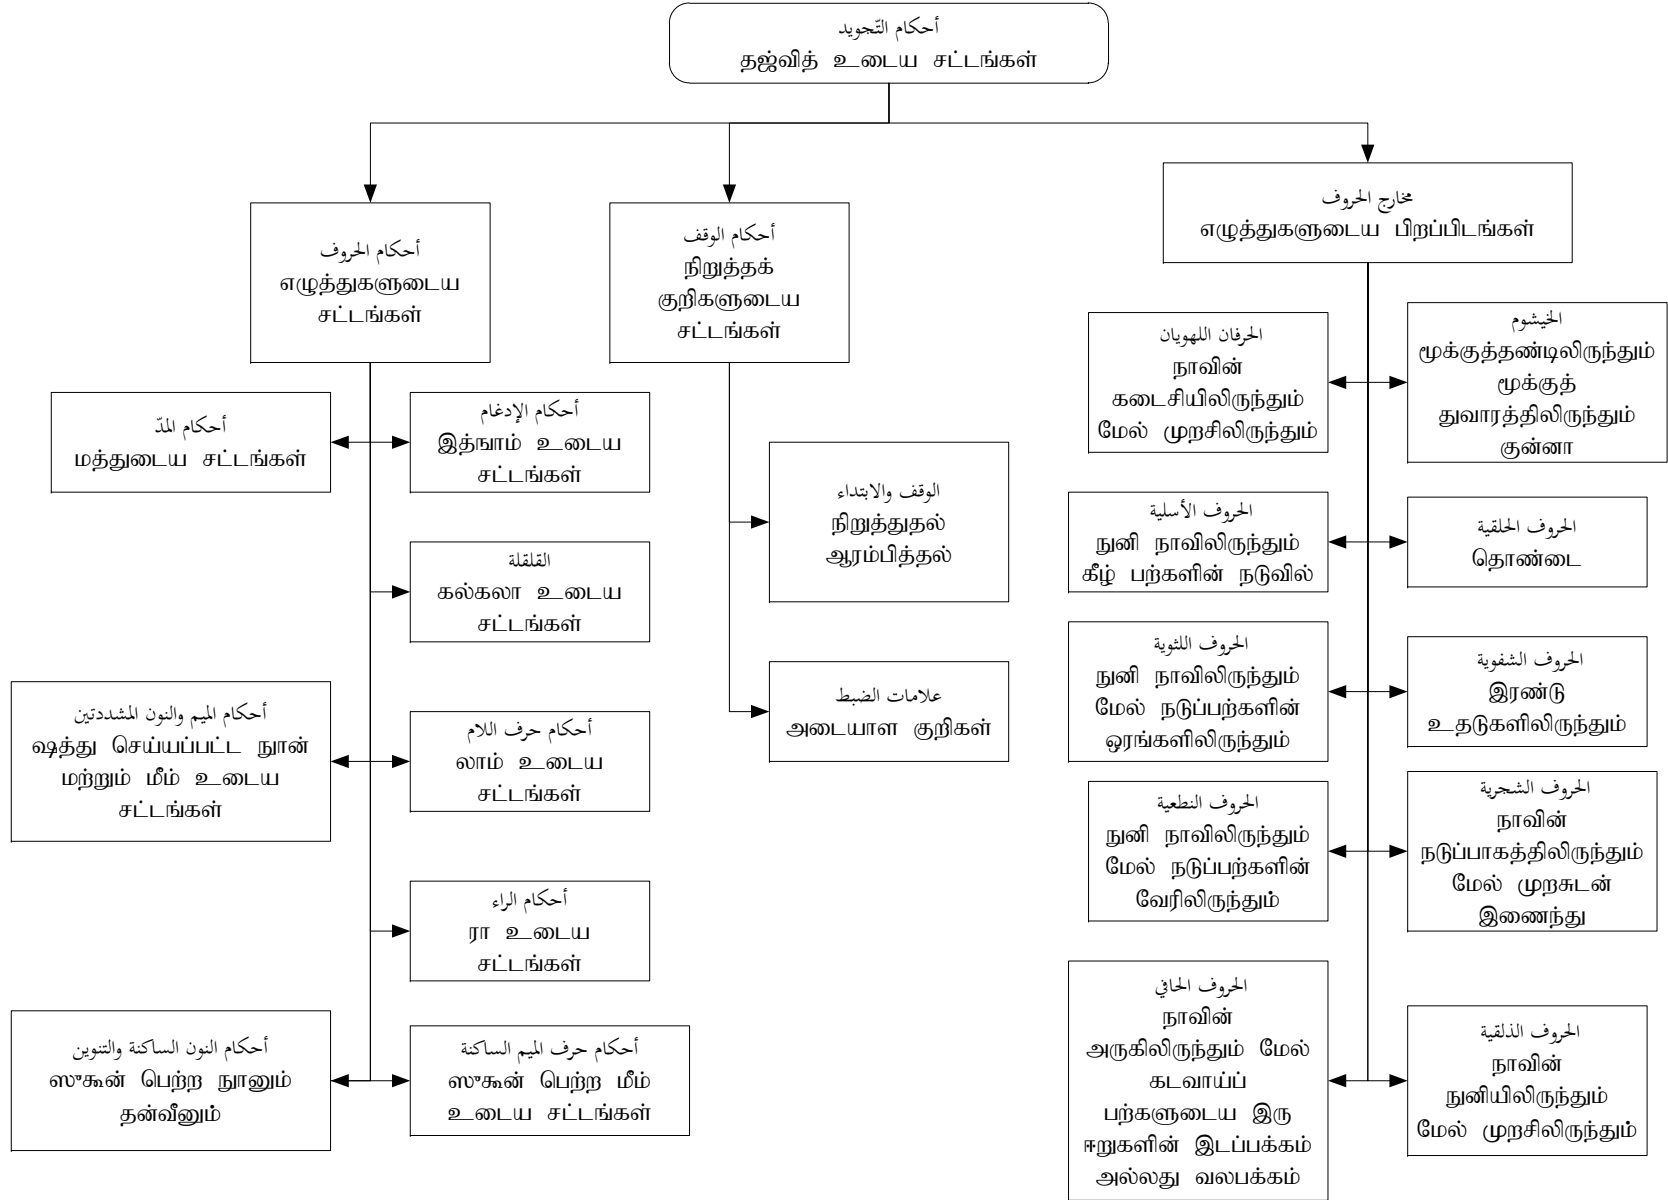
أحكام التّجويد
தஜ்வித் உடைய சட்டங்கள்

أحكام الحروف
எழுத்துகளுடைய சட்டங்கள்

أحكام الوقف
நிறுத்தக் குறிகளுடைய சட்டங்கள்

مخارج الحروف
எழுத்துகளுடைய பிறப்பிடங்கள்

أحكام المدّ
மத்துடைய சட்டங்கள்

أحكام الإدغام
இத்ஙாம் உடைய சட்டங்கள்

القلقلة
கல்கலா உடைய சட்டங்கள்

أحكام الميم والنون المشددتين
ஷத்து செய்யப்பட்ட நூன் மற்றும் மீம் உடைய சட்டங்கள்

أحكام حرف اللام
லாம் உடைய சட்டங்கள்

أحكام الراء
ரா உடைய சட்டங்கள்

أحكام النون الساكنة والتنوين
ஸுகூன் பெற்ற நூனும் தன்வீனும்

أحكام حرف الميم الساكنة
ஸுகூன் பெற்ற மீம் உடைய சட்டங்கள்

الوقف والابتداء
நிறுத்துதல் ஆரம்பித்தல்

علامات الضبط
அடையாள குறிகள்

الحرفان اللهويان
நாவின் கடைசியிலிருந்தும் மேல் முறசிலிருந்தும்

الخيشوم
மூக்குத்தண்டிலிருந்தும் மூக்குத் துவாரத்திலிருந்தும் குன்னா

الحروف الأسلية
நுனி நாவிலிருந்தும் கீழ் பற்களின் நடுவில்

الحروف الحلقية
தொண்டை

الحروف اللثوية
நுனி நாவிலிருந்தும் மேல் நடுப்பற்களின் ஓரங்களிலிருந்தும்

الحروف الشفوية
இரண்டு உதடுகளிலிருந்தும்

الحروف النطعية
நுனி நாவிலிருந்தும் மேல் நடுப்பற்களின் வேரிலிருந்தும்

الحروف الشجرية
நாவின் நடுப்பாகத்திலிருந்தும் மேல் முறசுடன் இணைந்து

الحروف الحافي
நாவின் அருகிலிருந்தும் மேல் கடவாய்ப் பற்களுடைய இரு ஈறுகளின் இடப்பக்கம் அல்லது வலபக்கம்

الحروف الذلقية
நாவின் நுனியிலிருந்தும் மேல் முறசிலிருந்தும்